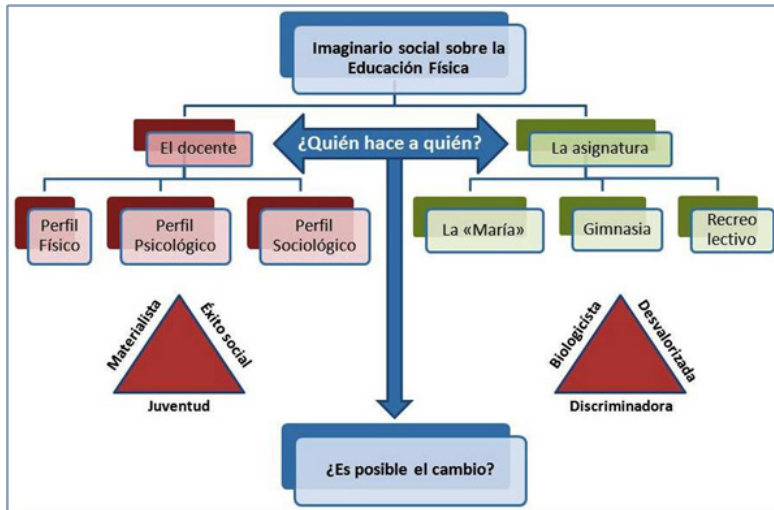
Imaginario social sobre la Educación Física

El docente

¿Quién hace a quién?

La asignatura

Perfil Físico

Perfil Psicológico

Perfil Sociológico

La «María»

Gimnasia

Recreo lectivo

Materialista

Éxito social

Juventud

Biologicista

Desvalorizada

Discriminadora

¿Es posible el cambio?